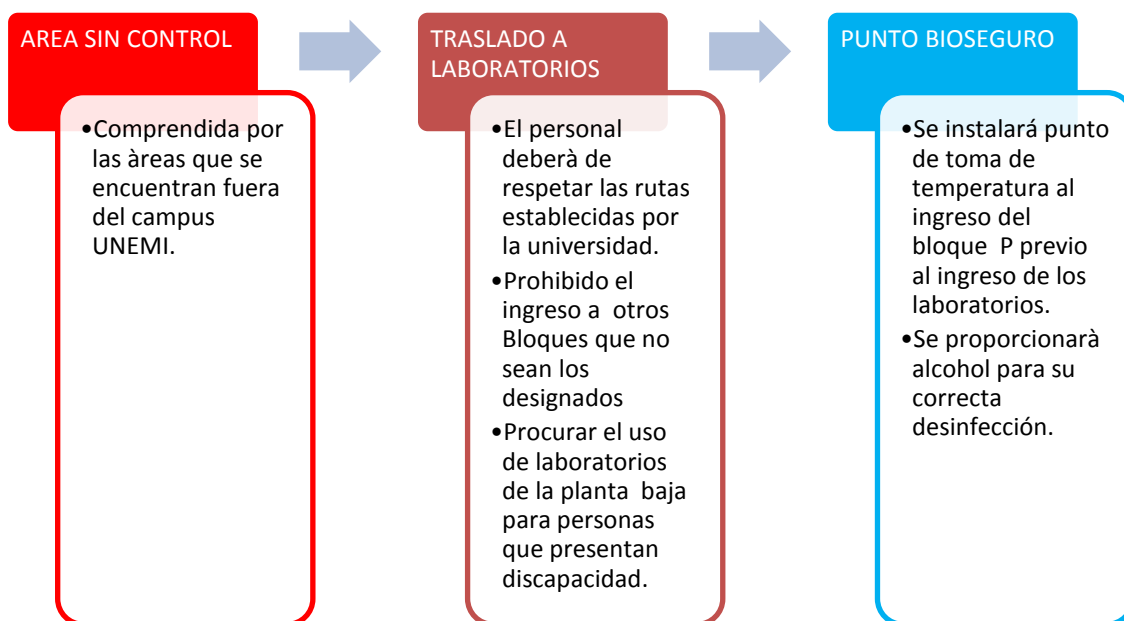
AREA SIN CONTROL

•Comprendida por las àreas que se encuentran fuera del campus UNEMI.

TRASLADO A LABORATORIOS

•El personal deberà de respetar las rutas establecidas por la universidad.
•Prohibido el ingreso a otros Bloques que no sean los designados
•Procurar el uso de laboratorios de la planta baja para personas que presentan discapacidad.

PUNTO BIOSEGURO

•Se instalará punto de toma de temperatura al ingreso del bloque P previo al ingreso de los laboratorios.
•Se proporcionarà alcohol para su correcta desinfección.